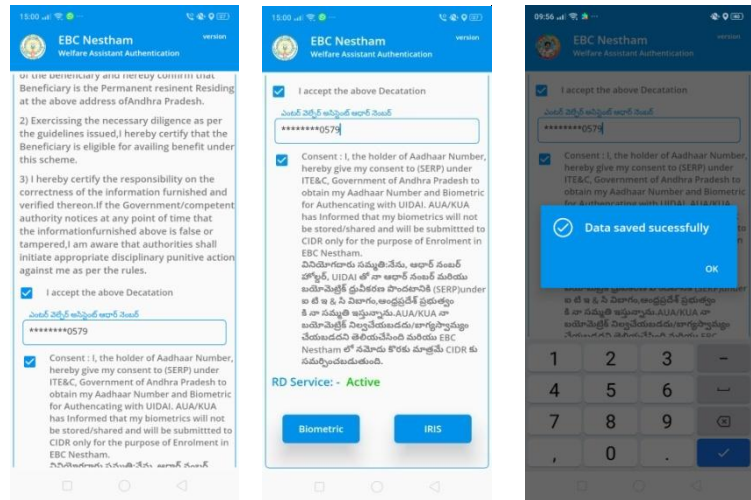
15:00

EBC Nestham
Welfare Assistant Authentication
version

of the beneficiary and hereby confirm that Beneficiary is the Permanent resinent Residing at the above address ofAndhra Pradesh.

2) Exercissing the necessary diligence as per the guidelines issued,I hereby certify that the Beneficiary is eligible for availing benefit under this scheme.

3) I hereby certify the responsibility on the correctness of the information furnished and verified thereon.If the Government/competent authority notices at any point of time that the informationfurnished above is false or tampered,I am aware that authorities shall initiate appropriate disciplinary punitive action against me as per the rules.

I accept the above Decatation

వెల్ఫేర్ అసిస్టెంట్ ఆధార్ నంబర్
********0579

Consent : I, the holder of Aadhaar Number, hereby give my consent to (SERP) under ITE&C, Government of Andhra Pradesh to obtain my Aadhaar Number and Biometric for Authencating with UIDAI. AUA/KUA has Informed that my biometrics will not be stored/shared and will be submitted to CIDR only for the purpose of Enrolment in EBC Nestham.
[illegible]

15:00

EBC Nestham
Welfare Assistant Authentication
version

I accept the above Decatation

వెల్ఫేర్ అసిస్టెంట్ ఆధార్ నంబర్
********0579

Consent : I, the holder of Aadhaar Number, hereby give my consent to (SERP) under ITE&C, Government of Andhra Pradesh to obtain my Aadhaar Number and Biometric for Authencating with UIDAI. AUA/KUA has Informed that my biometrics will not be stored/shared and will be submitted to CIDR only for the purpose of Enrolment in EBC Nestham.
వినియోగదారు సమ్మతి:నేను, ఆధార్ నంబర్ హోల్డర్, UIDAI తో నా ఆధార్ నంబర్ మరియు బయోమెట్రిక్ ప్రమాణీకరణ పొందటానికి (SERP)under ఐ టి ఇ & సి విభాగం,ఆంధ్రప్రదేశ్ ప్రభుత్వం కి నా సమ్మతి ఇస్తున్నాను.AUA/KUA నా బయోమెట్రిక్ నిల్వచేయబడదు/భాగస్వామ్యం చేయబడదని తెలియచేసింది మరియు EBC Nestham లో నమోదు కొరకు మాత్రమే CIDR కు సమర్పించబడుతుంది.

RD Service: - Active

Biometric
IRIS

09:56

EBC Nestham
Welfare Assistant Authentication

I accept the above Decatation

వెల్ఫేర్ అసిస్టెంట్ ఆధార్ నంబర్
********0579

Consent : I, the holder of Aadhaar Number, hereby give my consent to (SERP) under ITE&C, Government of Andhra Pradesh to obtain my Aadhaar Number and Biometric for Authencating with UIDAI. AUA/KUA

Data saved sucessfully

OK

ఐ టి ఇ & సి విభాగం,ఆంధ్రప్రదేశ్ ప్రభుత్వం కి నా సమ్మతి ఇస్తున్నాను.AUA/KUA నా బయోమెట్రిక్ నిల్వచేయబడదు/భాగస్వామ్యం
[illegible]

1 2 3 –
4 5 6 ␣
7 8 9
, 0 .